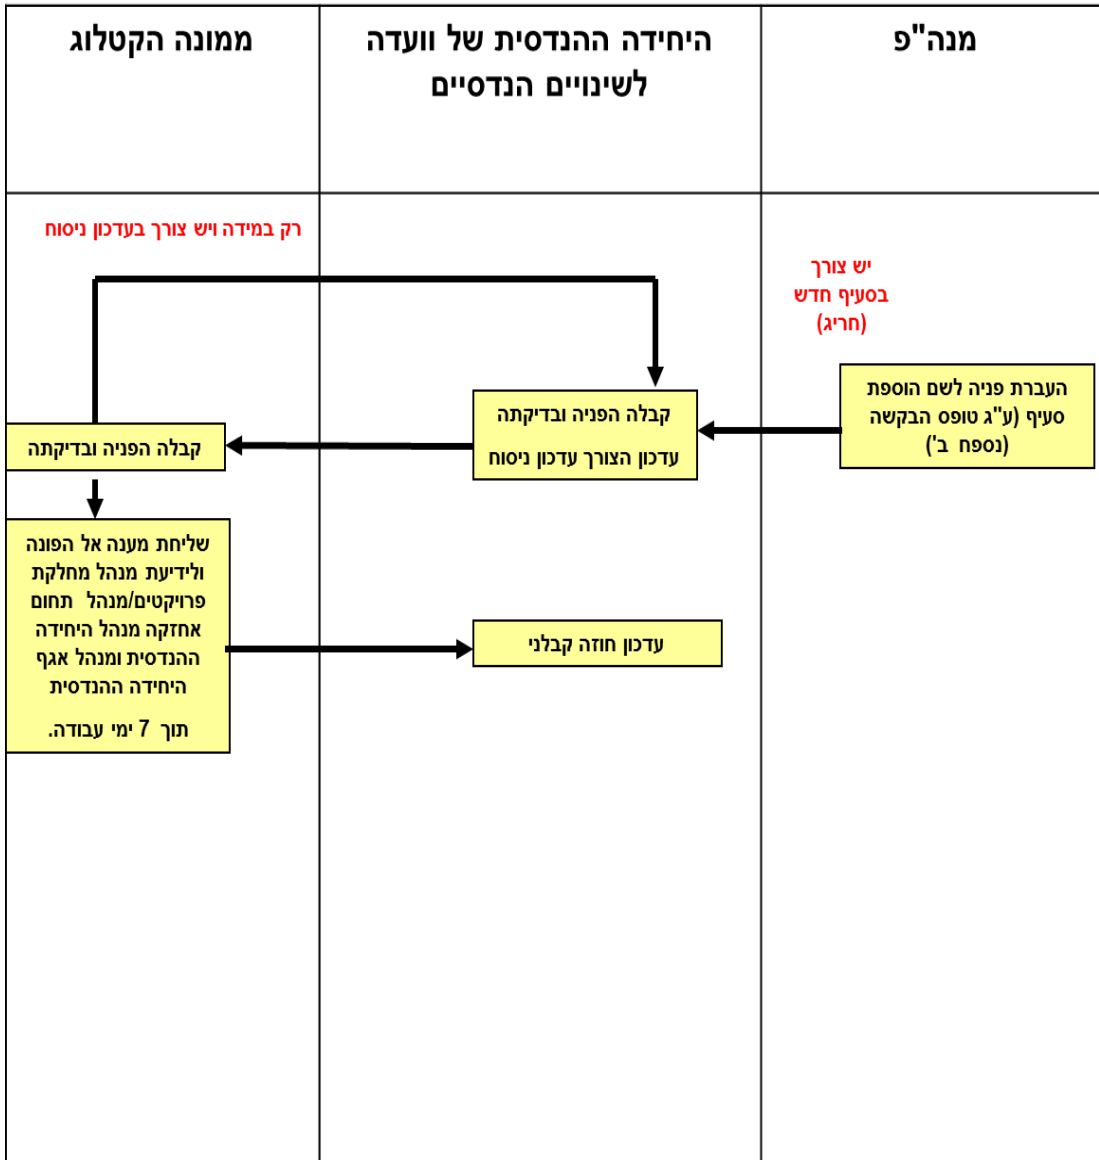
| מנה"פ | היחידה ההנדסית של וועדה לשינויים הנדסיים | ממונה הקטלוג |
|---|---|---|

יש צורך בסעיף חדש (חריג)

רק במידה ויש צורך בעדכון ניסוח

העברת פניה לשם הוספת סעיף (ע"ג טופס הבקשה (נספח ב')

קבלה הפניה ובדיקתה

עדכון הצורך עדכון ניסוח

קבלה הפניה ובדיקתה

שליחת מענה אל הפונה ולידיעת מנהל מחלקת פרויקטים/מנהל תחום אחזקה מנהל היחידה ההנדסית ומנהל אגף היחידה ההנדסית

תוך 7 ימי עבודה.

עדכון חוזה קבלני